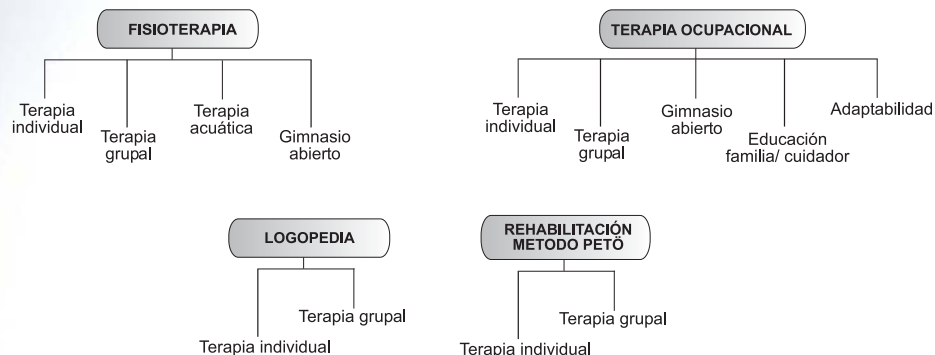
FISIOTERAPIA

Terapia individual

Terapia grupal

Terapia acuática

Gimnasio abierto

TERAPIA OCUPACIONAL

Terapia individual

Terapia grupal

Gimnasio abierto

Educación familia/ cuidador

Adaptabilidad

LOGOPEDIA

Terapia individual

Terapia grupal

REHABILITACIÓN METODO PETÖ

Terapia individual

Terapia grupal